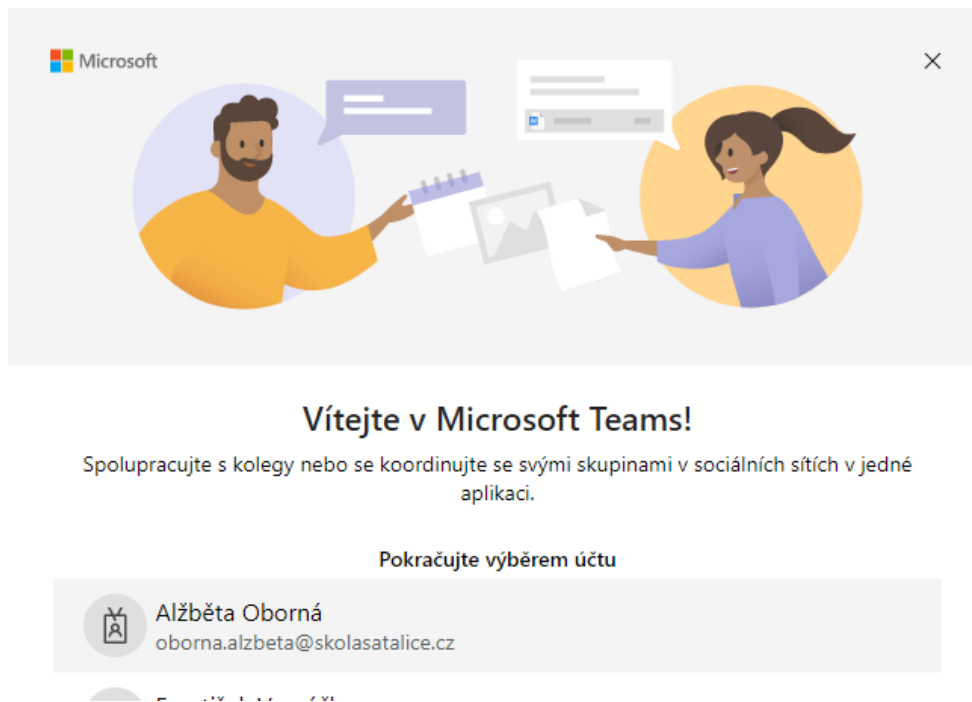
Microsoft

Vítejte v Microsoft Teams!

Spolupracujte s kolegy nebo se koordinujte se svými skupinami v sociálních sítích v jedné aplikaci.

Pokračujte výběrem účtu

Alžběta Oborná
oborna.alzbeta@skolasatalice.cz

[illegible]